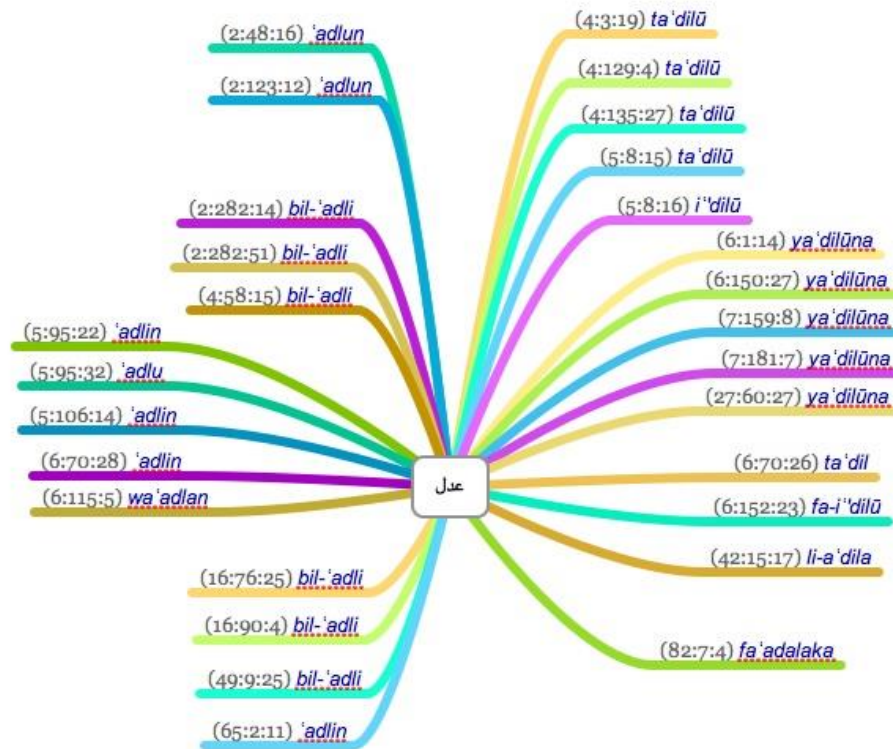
(2:48:16) ʿadlun

(2:123:12) ʿadlun

(2:282:14) bil-ʿadli

(2:282:51) bil-ʿadli

(4:58:15) bil-ʿadli

(5:95:22) ʿadlin

(5:95:32) ʿadlu

(5:106:14) ʿadlin

(6:70:28) ʿadlin

(6:115:5) waʿadlan

(16:76:25) bil-ʿadli

(16:90:4) bil-ʿadli

(49:9:25) bil-ʿadli

(65:2:11) ʿadlin

عدل

(4:3:19) taʿdilū

(4:129:4) taʿdilū

(4:135:27) taʿdilū

(5:8:15) taʿdilū

(5:8:16) iʿdilū

(6:1:14) yaʿdilūna

(6:150:27) yaʿdilūna

(7:159:8) yaʿdilūna

(7:181:7) yaʿdilūna

(27:60:27) yaʿdilūna

(6:70:26) taʿdil

(6:152:23) fa-iʿdilū

(42:15:17) li-aʿdila

(82:7:4) faʿadalaka